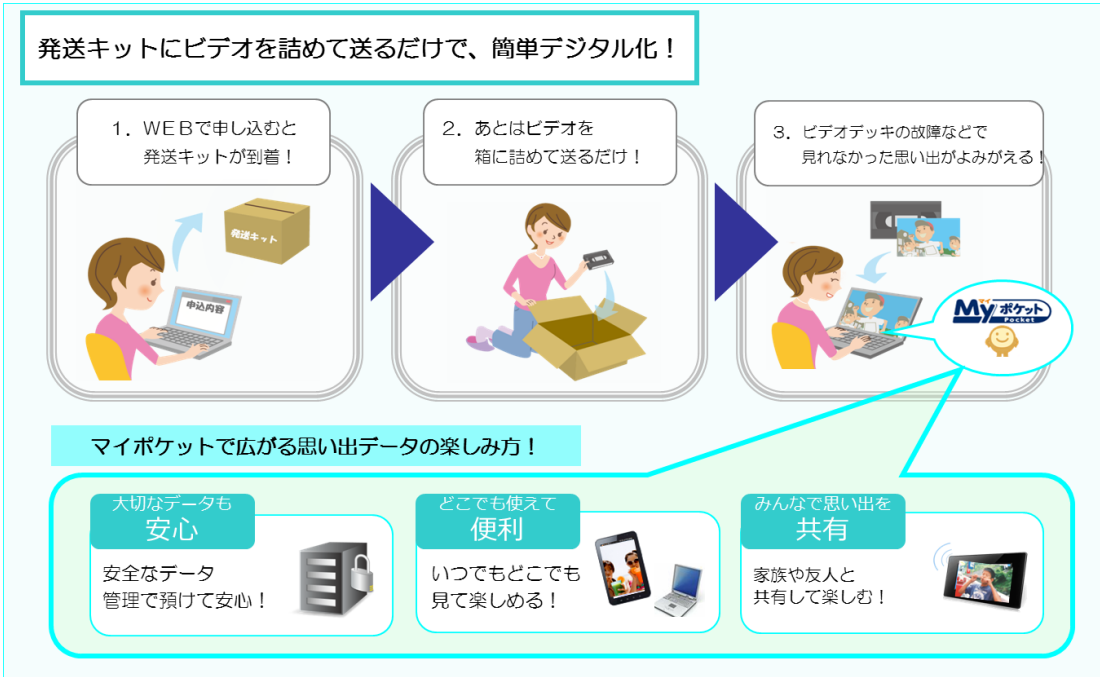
発送キットにビデオを詰めて送るだけで、簡単デジタル化！

1．WEBで申し込むと発送キットが到着！

発送キット

申込内容

2．あとはビデオを箱に詰めて送るだけ！

3．ビデオデッキの故障などで見れなかった思い出がよみがえる！

My ポケット Pocket

マイポケットで広がる思い出データの楽しみ方！

大切なデータも
安心

安全なデータ管理で預けて安心！

どこでも使えて
便利

いつでもどこでも見て楽しめる！

みんなで思い出を
共有

家族や友人と共有して楽しむ！